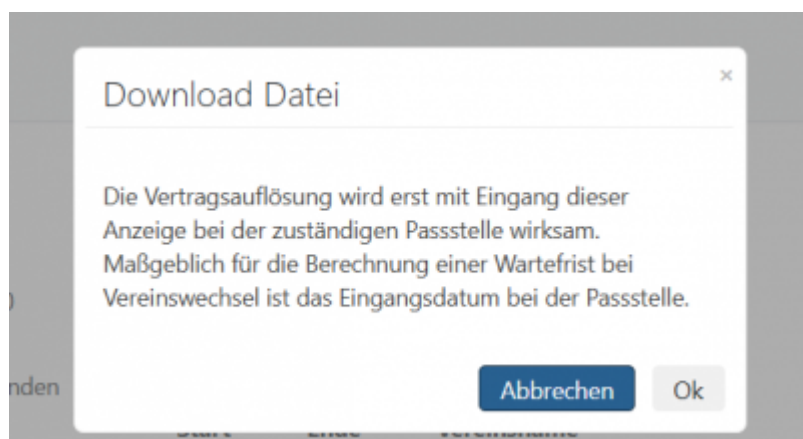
Download Datei

×

Die Vertragsauflösung wird erst mit Eingang dieser Anzeige bei der zuständigen Passstelle wirksam. Maßgeblich für die Berechnung einer Wartefrist bei Vereinswechsel ist das Eingangsdatum bei der Passstelle.

Abbrechen Ok

nden